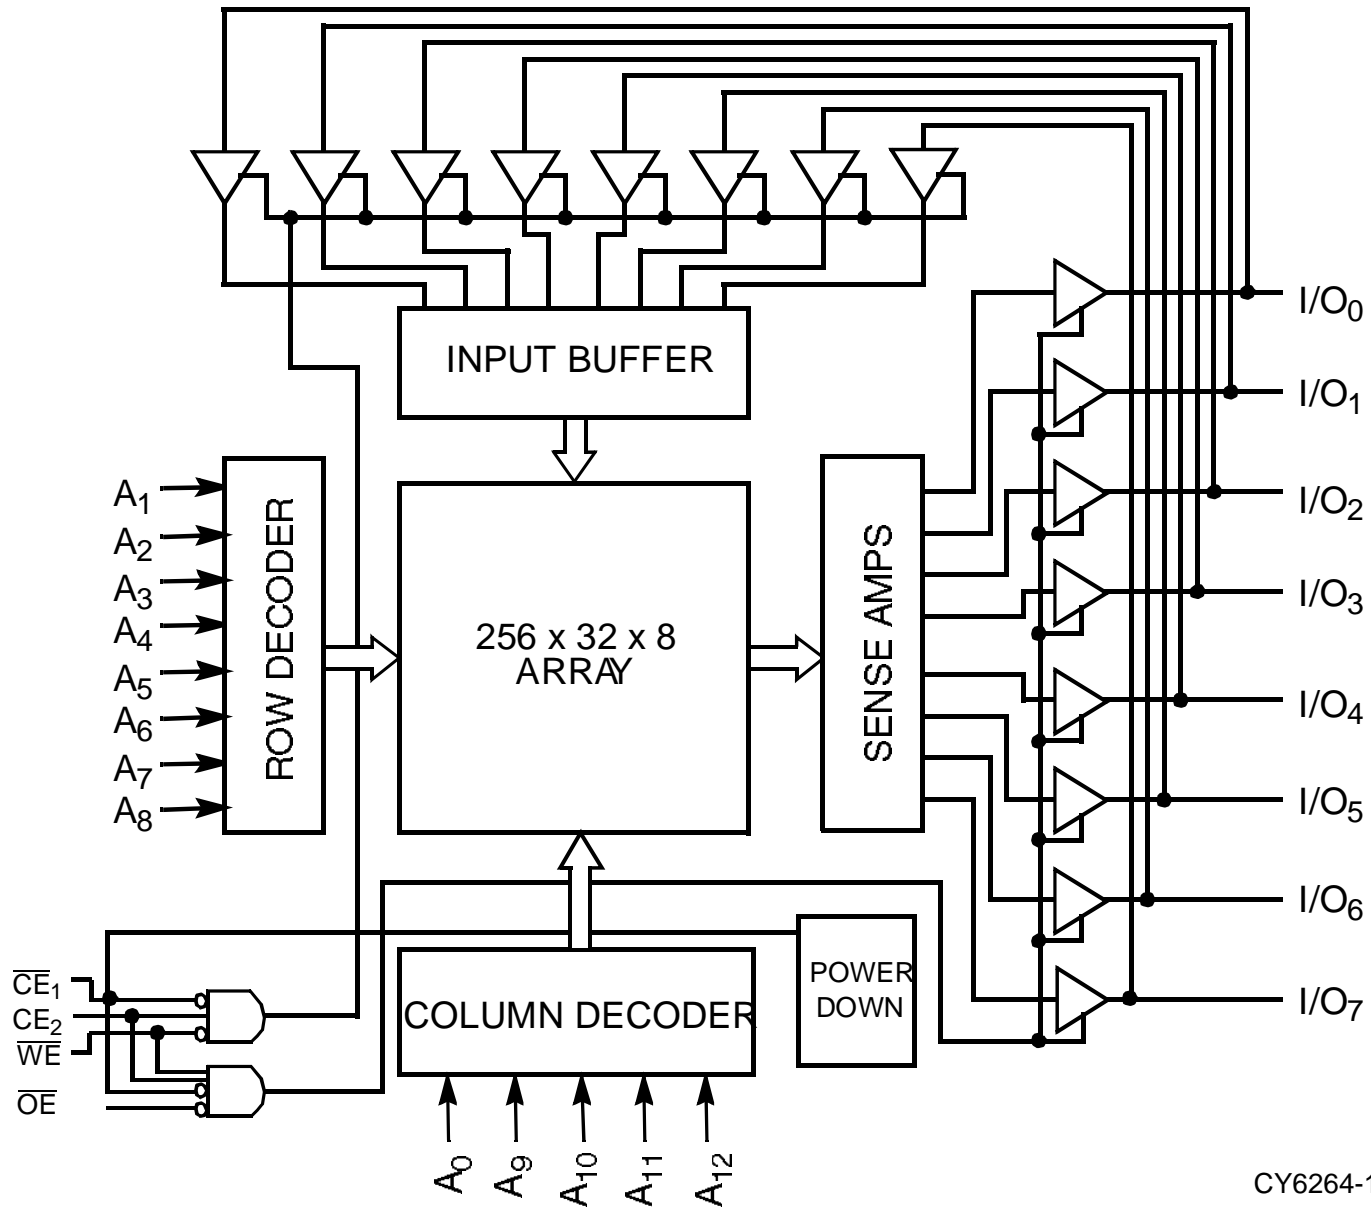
INPUT BUFFER

$A_1$
$A_2$
$A_3$
$A_4$
$A_5$
$A_6$
$A_7$
$A_8$

ROW DECODER

256 x 32 x 8
ARRAY

SENSE AMPS

I/O$_0$
I/O$_1$
I/O$_2$
I/O$_3$
I/O$_4$
I/O$_5$
I/O$_6$
I/O$_7$

POWER
DOWN

$\overline{CE}_1$
$CE_2$
$\overline{WE}$
$\overline{OE}$

COLUMN DECODER

$A_0$
$A_9$
$A_{10}$
$A_{11}$
$A_{12}$

CY6264-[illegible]